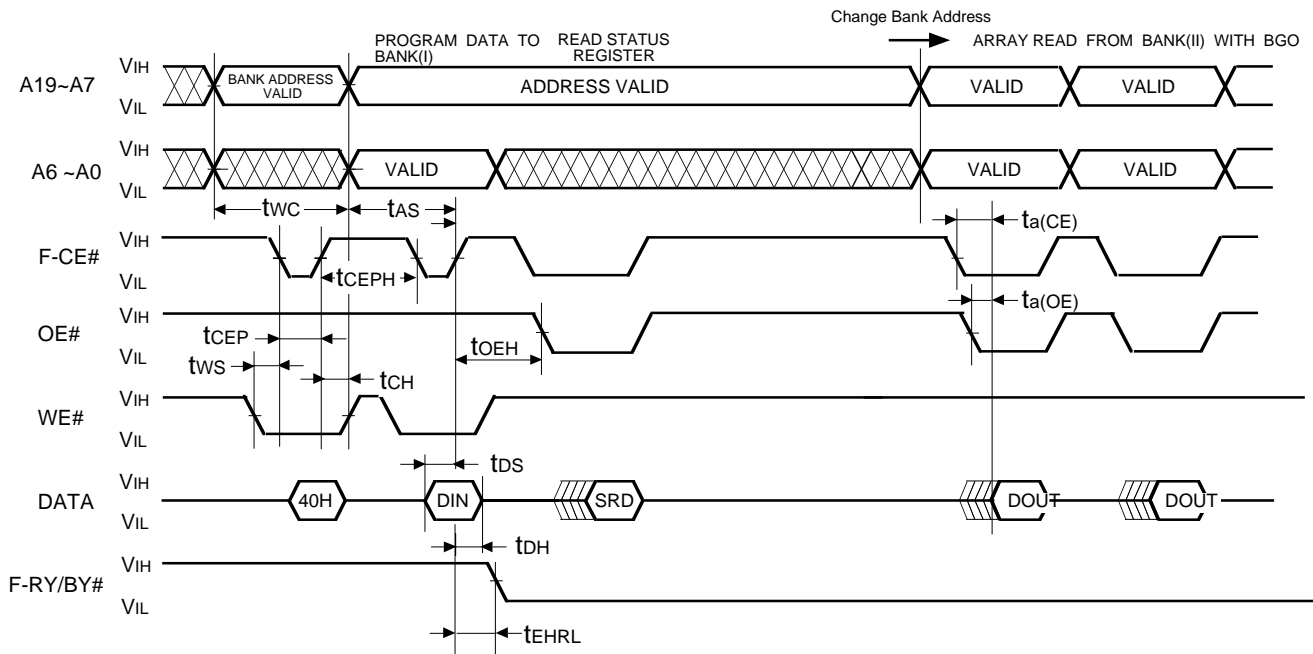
Change Bank Address

PROGRAM DATA TO BANK(I)

READ STATUS REGISTER

ARRAY READ FROM BANK(II) WITH BGO

A19~A7

VIH

VIL

BANK ADDRESS VALID

ADDRESS VALID

VALID

VALID

A6 ~A0

VIH

VIL

VALID

VALID

VALID

tWC

tAS

F-CE#

VIH

VIL

ta(CE)

tCEPH

OE#

VIH

VIL

ta(OE)

tCEP

tOEH

tWS

tCH

WE#

VIH

VIL

tDS

DATA

VIH

VIL

40H

DIN

SRD

DOUT

DOUT

tDH

F-RY/BY#

VIH

VIL

tEHRL